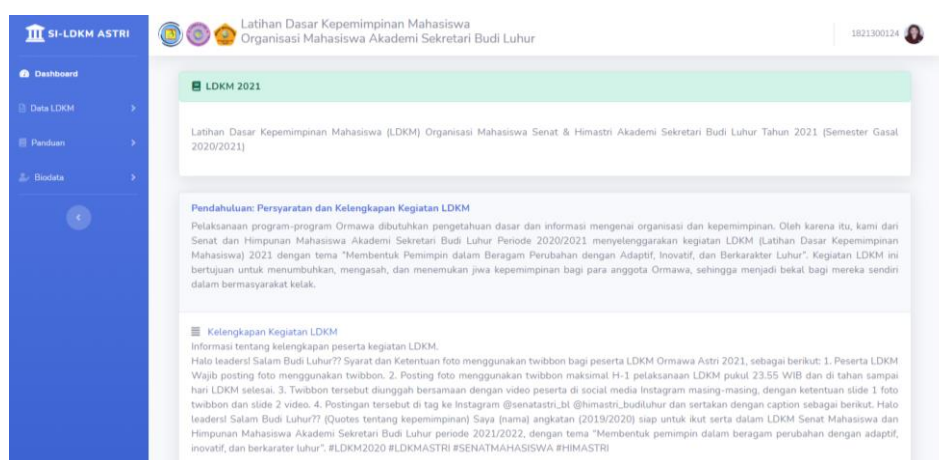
SI-LDKM ASTRI

Latihan Dasar Kepemimpinan Mahasiswa
Organisasi Mahasiswa Akademi Sekretari Budi Luhur

1821300124

Dashboard

Data LDKM

Panduan

Biodata

LDKM 2021

Latihan Dasar Kepemimpinan Mahasiswa (LDKM) Organisasi Mahasiswa Senat & Himastri Akademi Sekretari Budi Luhur Tahun 2021 (Semester Gasal 2020/2021)

Pendahuluan: Persyaratan dan Kelengkapan Kegiatan LDKM

Pelaksanaan program-program Ormawa dibutuhkan pengetahuan dasar dan informasi mengenai organisasi dan kepemimpinan. Oleh karena itu, kami dari Senat dan Himpunan Mahasiswa Akademi Sekretari Budi Luhur Periode 2020/2021 menyelenggarakan kegiatan LDKM (Latihan Dasar Kepemimpinan Mahasiswa) 2021 dengan tema "Membentuk Pemimpin dalam Beragam Perubahan dengan Adaptif, Inovatif, dan Berkarakter Luhur". Kegiatan LDKM ini bertujuan untuk menumbuhkan, mengasah, dan menemukan jiwa kepemimpinan bagi para anggota Ormawa, sehingga menjadi bekal bagi mereka sendiri dalam bermasyarakat kelak.

Kelengkapan Kegiatan LDKM

Informasi tentang kelengkapan peserta kegiatan LDKM.

Halo leaders! Salam Budi Luhur?? Syarat dan Ketentuan foto menggunakan twibbon bagi peserta LDKM Ormawa Astri 2021, sebagai berikut: 1. Peserta LDKM Wajib posting foto menggunakan twibbon. 2. Posting foto menggunakan twibbon maksimal H-1 pelaksanaan LDKM pukul 23.55 WIB dan di tahan sampai hari LDKM selesai. 3. Twibbon tersebut diunggah bersamaan dengan video peserta di social media Instagram masing-masing, dengan ketentuan slide 1 foto twibbon dan slide 2 video. 4. Postingan tersebut di tag ke Instagram @senatastri_bl @himastri_budiluhur dan sertakan dengan caption sebagai berikut. Halo leaders! Salam Budi Luhur?? (Quotes tentang kepemimpinan) Saya (nama) angkatan (2019/2020) siap untuk ikut serta dalam LDKM Senat Mahasiswa dan Himpunan Mahasiswa Akademi Sekretari Budi Luhur periode 2021/2022, dengan tema "Membentuk pemimpin dalam beragam perubahan dengan adaptif, inovatif, dan berkarater luhur". #LDKM2020 #LDKMASTRI #SENATMAHASISWA #HIMASTRI